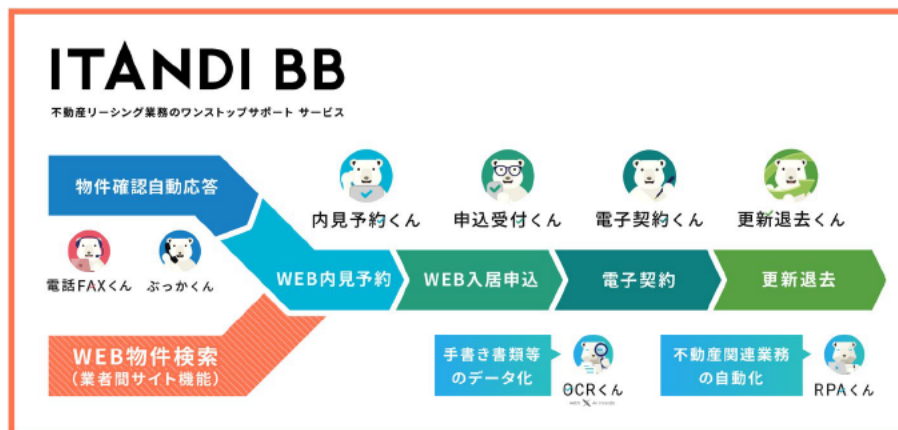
ITANDI BB

不動産リーシング業務のワンストップサポート サービス

物件確認自動応答

電話FAXくん

ぶっかくん

内見予約くん

申込受付くん

電子契約くん

更新退去くん

WEB内見予約

WEB入居申込

電子契約

更新退去

WEB物件検索
（業者間サイト機能）

手書き書類等のデータ化

OCRくん

不動産関連業務の自動化

RPAくん